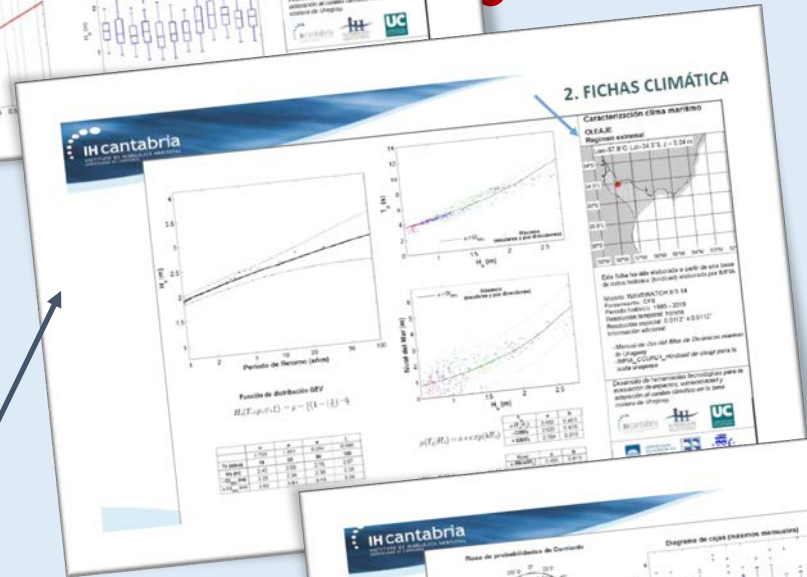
UC

2. FICHAS CLIMÁTICA

IH cantabria

Caracterización clima marítimo

OLEAJE
Regimen extremal

Periodo de Retorno (años)

Función de distribución GEV

Nivel del Mar (m)

Esta ficha ha sido elaborada a partir de una base de datos histórica (hindcast) elaborada por IH/FIA.

Manual de Uso del Atlas de Dinámicas marinas de Uruguay

Desarrollo de herramientas tecnológicas para la evaluación de peligros, vulnerabilidad y adaptación al cambio climático en la zona costera de Uruguay.

UC

IH cantabria

Rosa de probabilidades de Dirección

Diagrama de cajas (máximos mensuales)